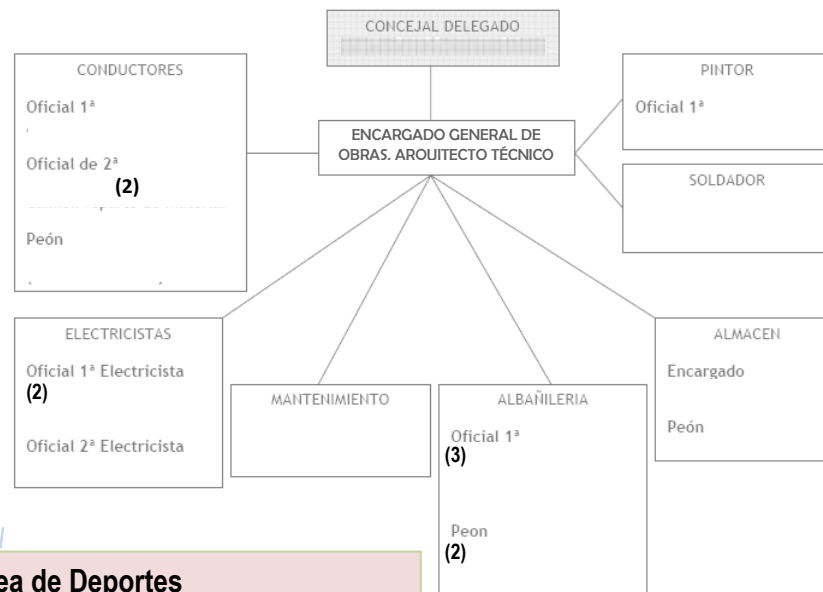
CONCEJAL DELEGADO

CONDUCTORES

Oficial 1ª

Oficial de 2ª
(2)

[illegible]

Peón

ENCARGADO GENERAL DE OBRAS. AROUITECTO TÉCNICO

PINTOR

Oficial 1ª

SOLDADOR

ELECTRICISTAS

Oficial 1ª Electricista
(2)

Oficial 2ª Electricista

MANTENIMIENTO

ALBAÑILERIA

Oficial 1ª
(3)

Peon
(2)

ALMACEN

Encargado

Peón

ea de Deportes